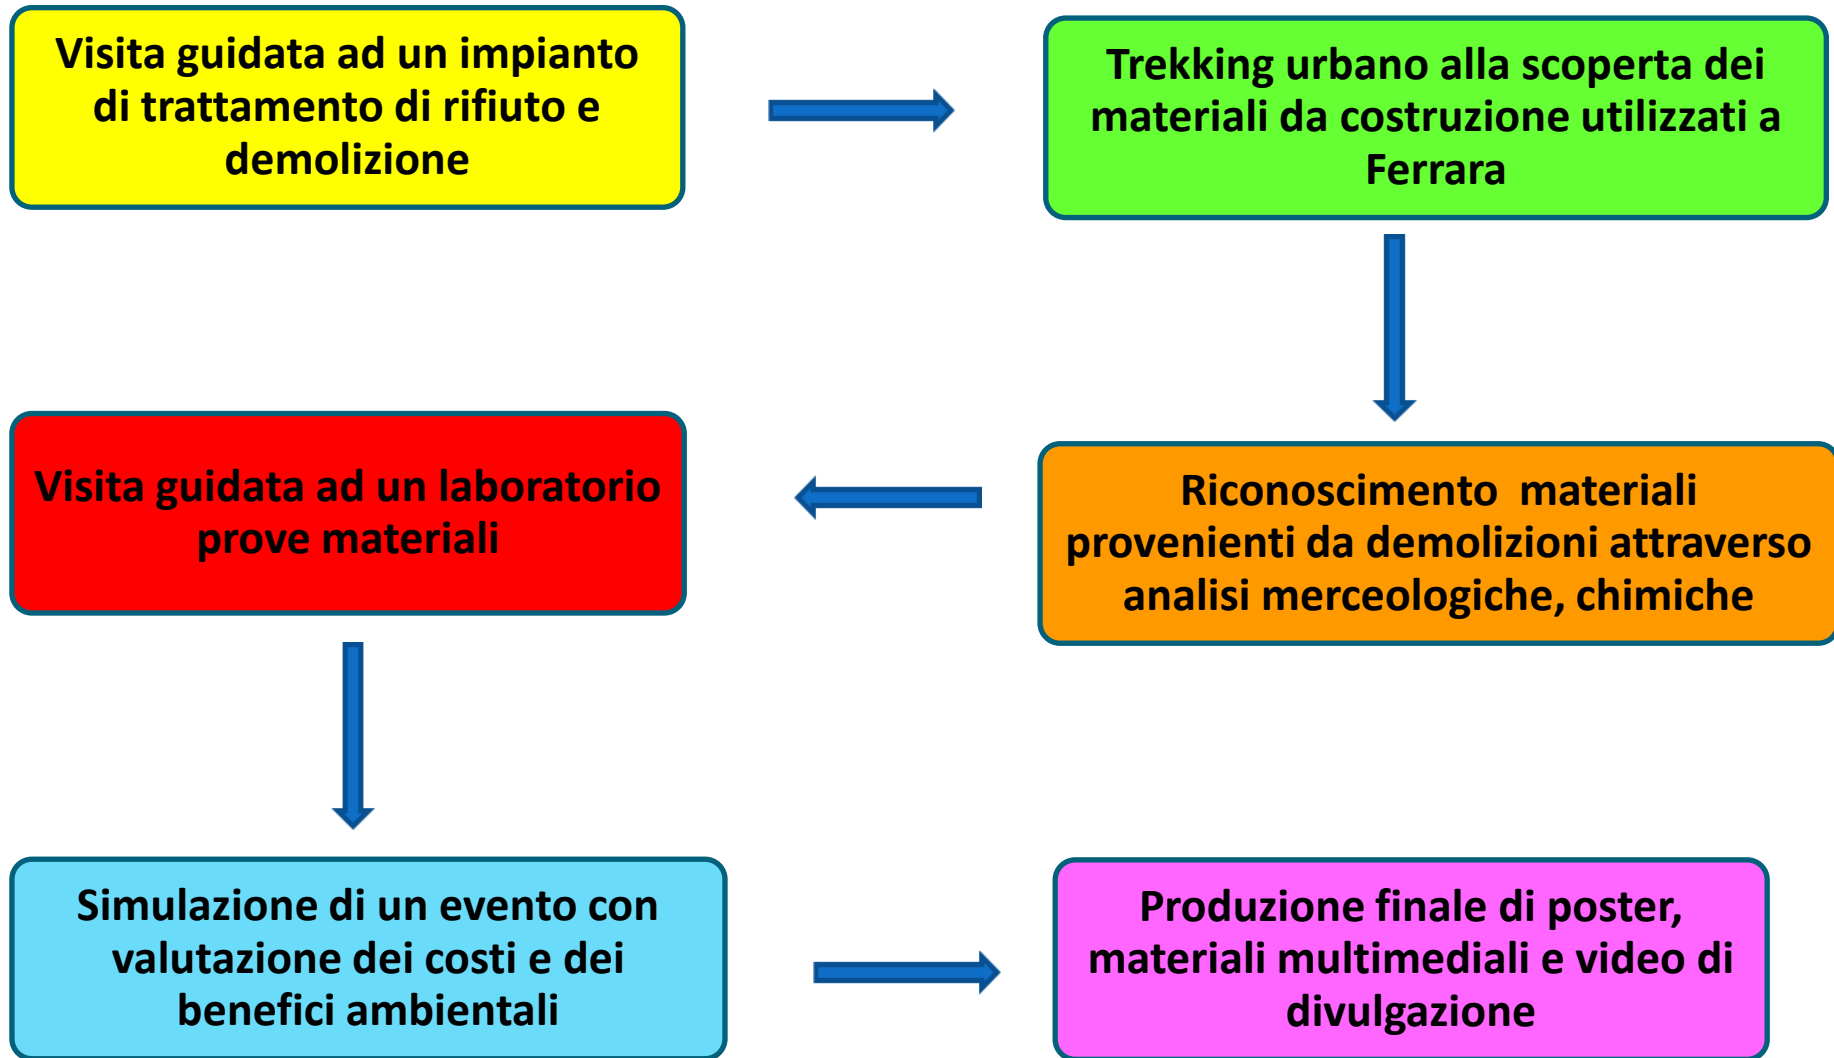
Visita guidata ad un impianto di trattamento di rifiuto e demolizione

Trekking urbano alla scoperta dei materiali da costruzione utilizzati a Ferrara

Riconoscimento materiali provenienti da demolizioni attraverso analisi merceologiche, chimiche

Visita guidata ad un laboratorio prove materiali

Simulazione di un evento con valutazione dei costi e dei benefici ambientali

Produzione finale di poster, materiali multimediali e video di divulgazione